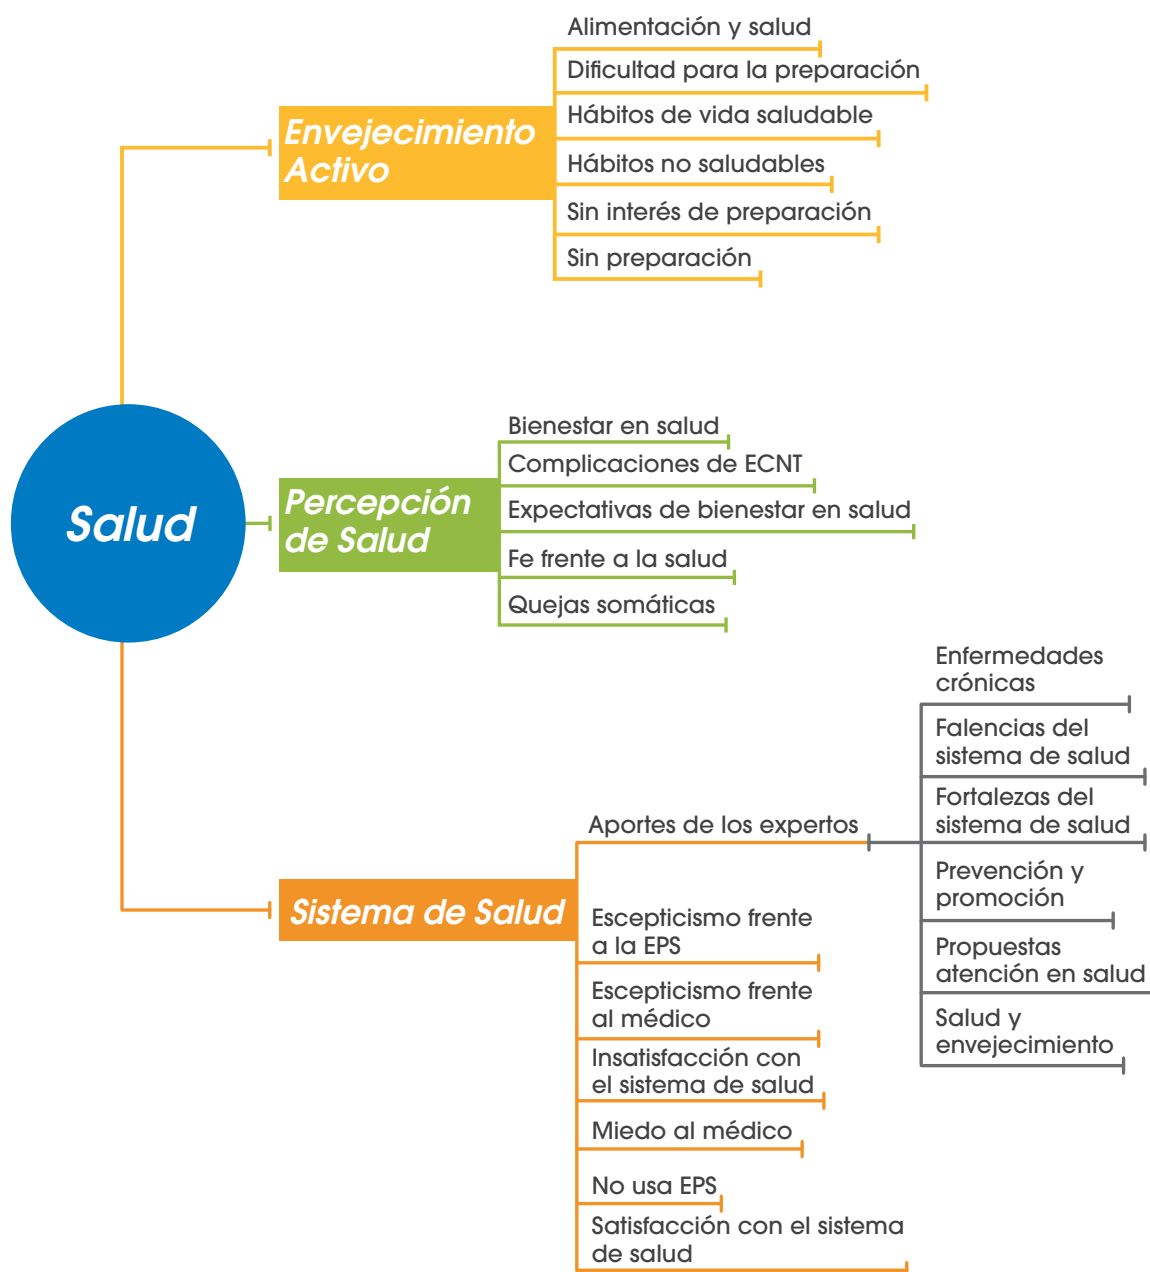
Salud

Envejecimiento Activo

Alimentación y salud

Dificultad para la preparación

Hábitos de vida saludable

Hábitos no saludables

Sin interés de preparación

Sin preparación

Percepción de Salud

Bienestar en salud

Complicaciones de ECNT

Expectativas de bienestar en salud

Fe frente a la salud

Quejas somáticas

Sistema de Salud

Aportes de los expertos

Enfermedades crónicas

Falencias del sistema de salud

Fortalezas del sistema de salud

Prevención y promoción

Propuestas atención en salud

Salud y envejecimiento

Escepticismo frente a la EPS

Escepticismo frente al médico

Insatisfacción con el sistema de salud

Miedo al médico

No usa EPS

Satisfacción con el sistema de salud